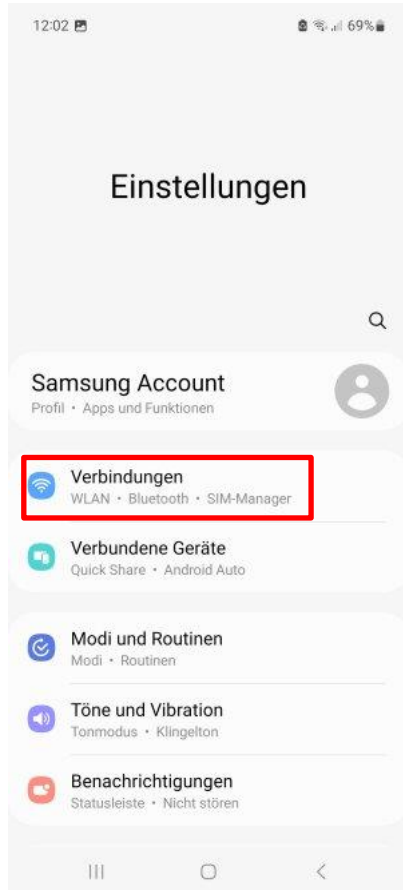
12:02 69%

Einstellungen

Samsung Account
Profil • Apps und Funktionen

Verbindungen
WLAN • Bluetooth • SIM-Manager

Verbundene Geräte
Quick Share • Android Auto

Modi und Routinen
Modi • Routinen

Töne und Vibration
Tonmodus • Klingelton

Benachrichtigungen
Statusleiste • Nicht stören